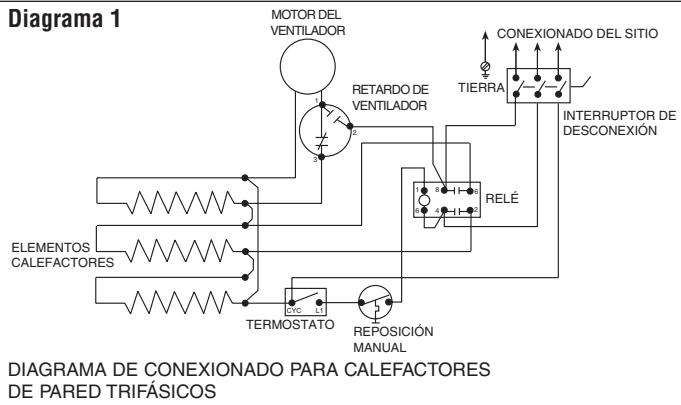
Diagrama 1

MOTOR DEL VENTILADOR

CONEXIONADO DEL SITIO

TIERRA

RETARDO DE VENTILADOR

1

2

3

INTERRUPTOR DE DESCONEXIÓN

1

8

5

6

4

2

RELÉ

ELEMENTOS CALEFACTORES

CYC

L1

TERMOSTATO

REPOSICIÓN MANUAL

DIAGRAMA DE CONEXIONADO PARA CALEFACTORES DE PARED TRIFÁSICOS